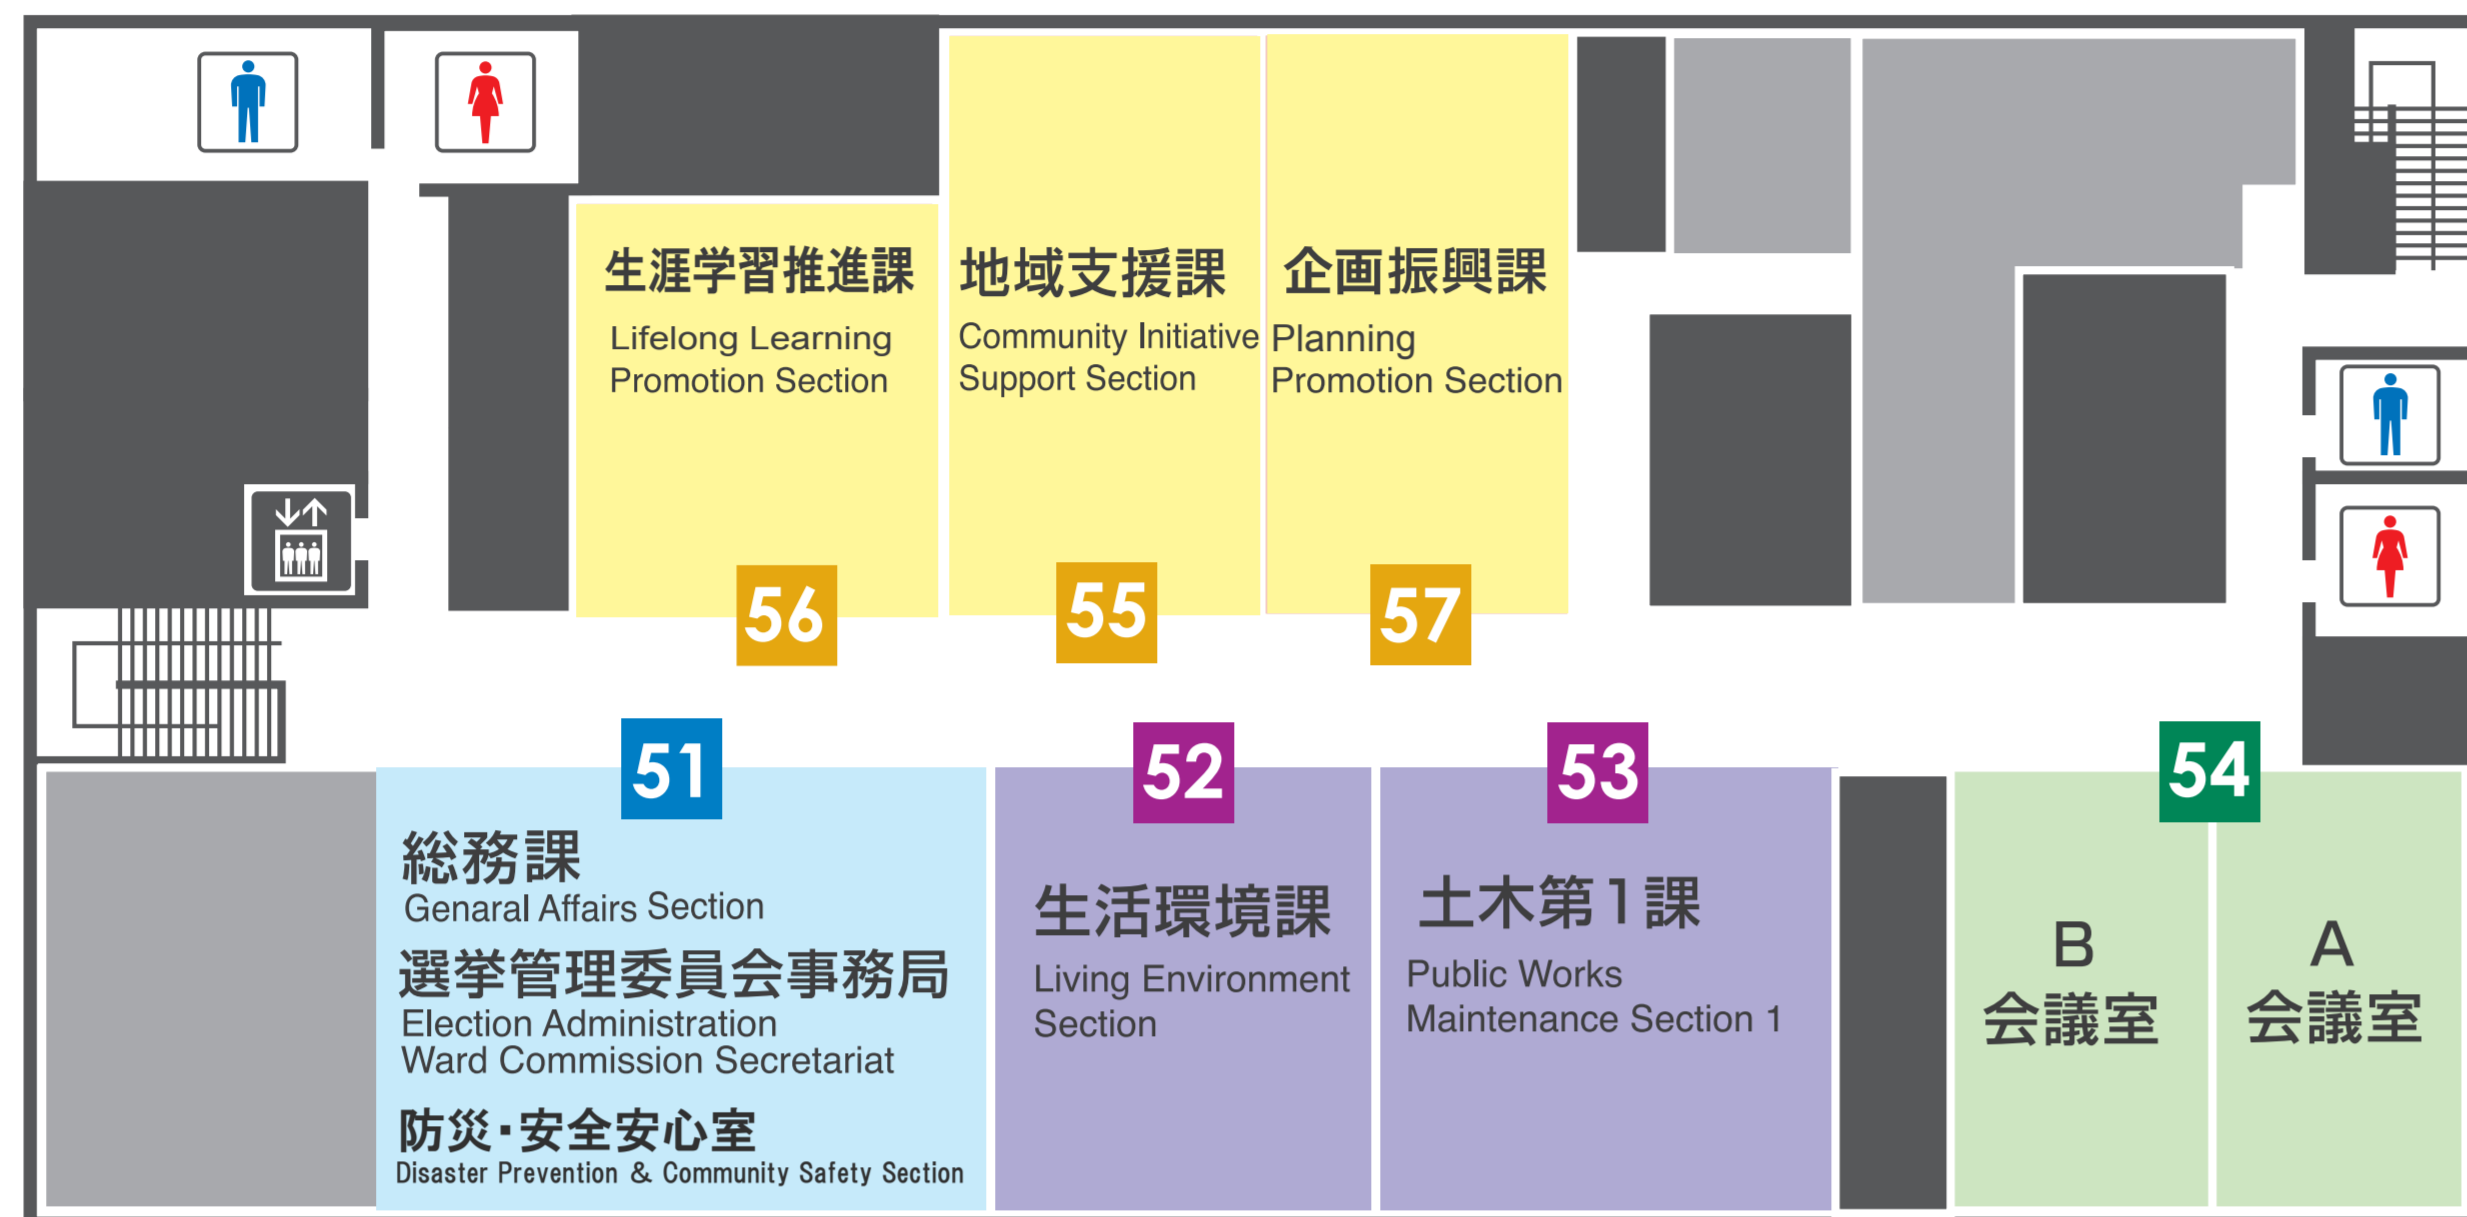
生涯学習推進課
Lifelong Learning Promotion Section
56

地域支援課
Community Initiative Support Section
55

企画振興課
Planning Promotion Section
57

51
総務課
Genaral Affairs Section
選挙管理委員会事務局
Election Administration Ward Commission Secretariat
防災・安全安心室
Disaster Prevention & Community Safety Section

52
生活環境課
Living Environment Section

53
土木第1課
Public Works Maintenance Section 1

54
B
会議室

A
会議室